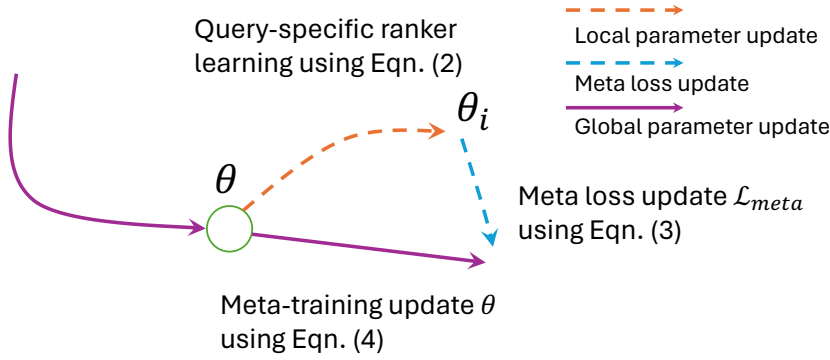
Query-specific ranker learning using Eqn. (2)

Local parameter update

Meta loss update

Global parameter update

$\theta_i$

$\theta$

Meta loss update $\mathcal{L}_{meta}$ using Eqn. (3)

Meta-training update $\theta$ using Eqn. (4)